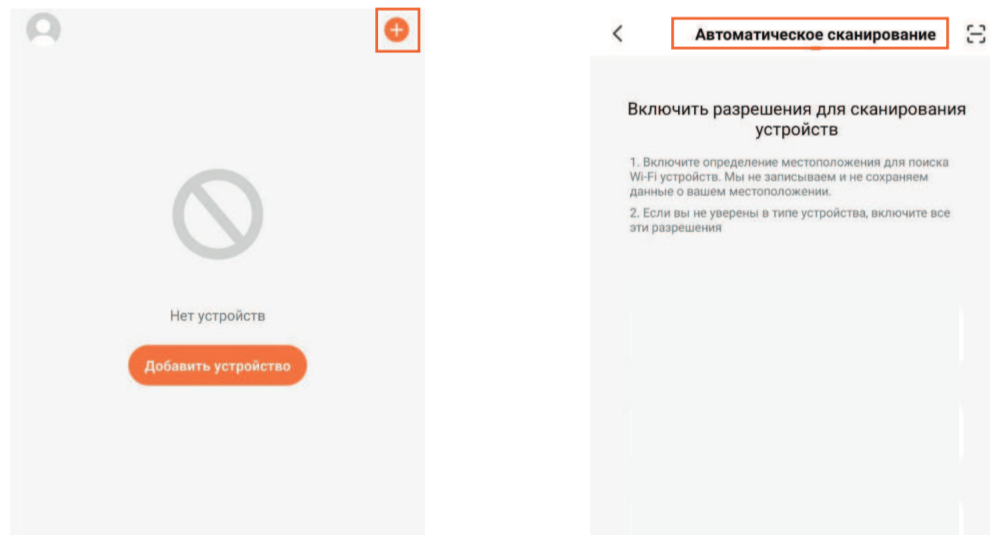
Нет устройств

Добавить устройство

<

Автоматическое сканирование

Включить разрешения для сканирования устройств

1. Включите определение местоположения для поиска Wi-Fi устройств. Мы не записываем и не сохраняем данные о вашем местоположении.

2. Если вы не уверены в типе устройства, включите все эти разрешения